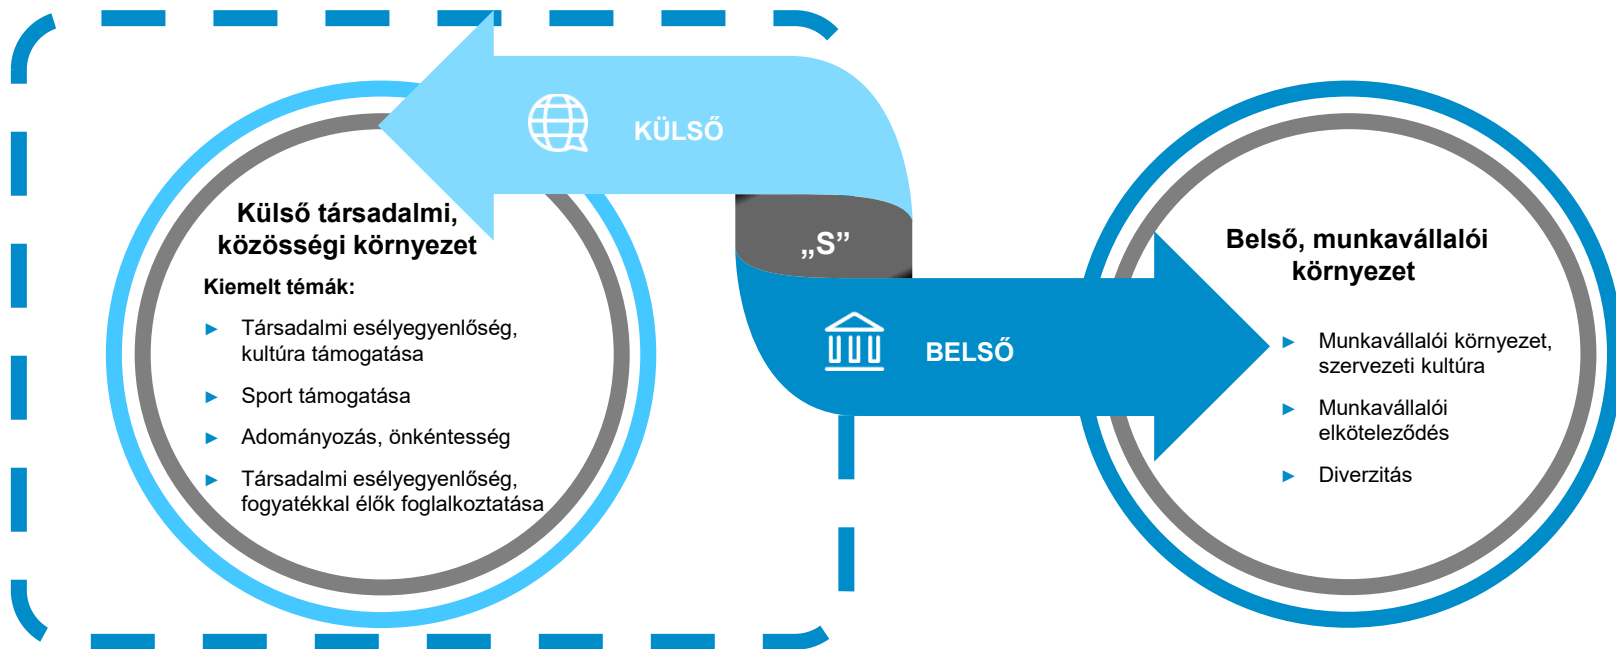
KÜLSŐ

„S”

BELSŐ

Külső társadalmi, közösségi környezet

Kiemelt témák:

▶ Társadalmi esélyegyenlőség, kultúra támogatása

▶ Sport támogatása

▶ Adományozás, önkéntesség

▶ Társadalmi esélyegyenlőség, fogyatékkal élők foglalkoztatása

Belső, munkavállalói környezet

▶ Munkavállalói környezet, szervezeti kultúra

▶ Munkavállalói elköteleződés

▶ Diverzitás